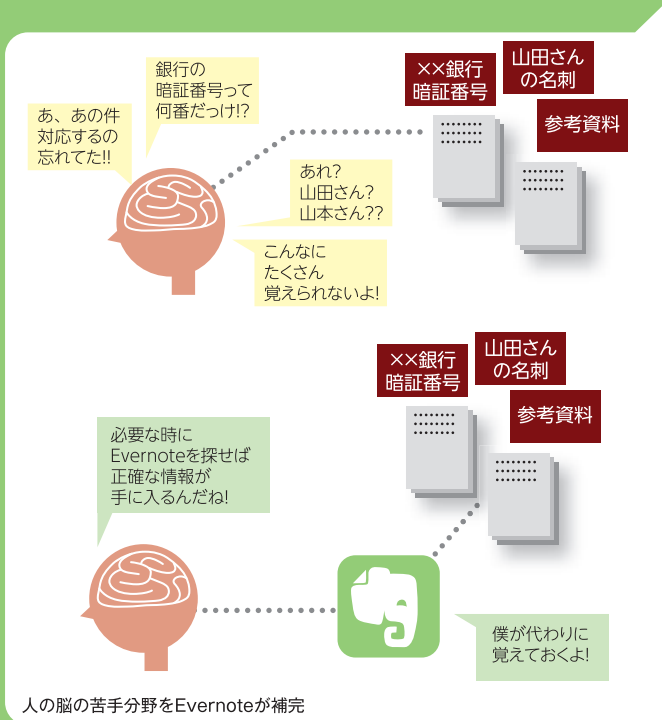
あ、あの件
対応するの
忘れてた!!

銀行の
暗証番号って
何番だっけ!?

あれ?
山田さん?
山本さん??

こんなに
たくさん
覚えられないよ!

××銀行
暗証番号

山田さん
の名刺

参考資料

××銀行
暗証番号

山田さん
の名刺

参考資料

必要な時に
Evernoteを探せば
正確な情報が
手に入るんだね!

僕が代わりに
覚えておくよ!

人の脳の苦手分野をEvernoteが補完